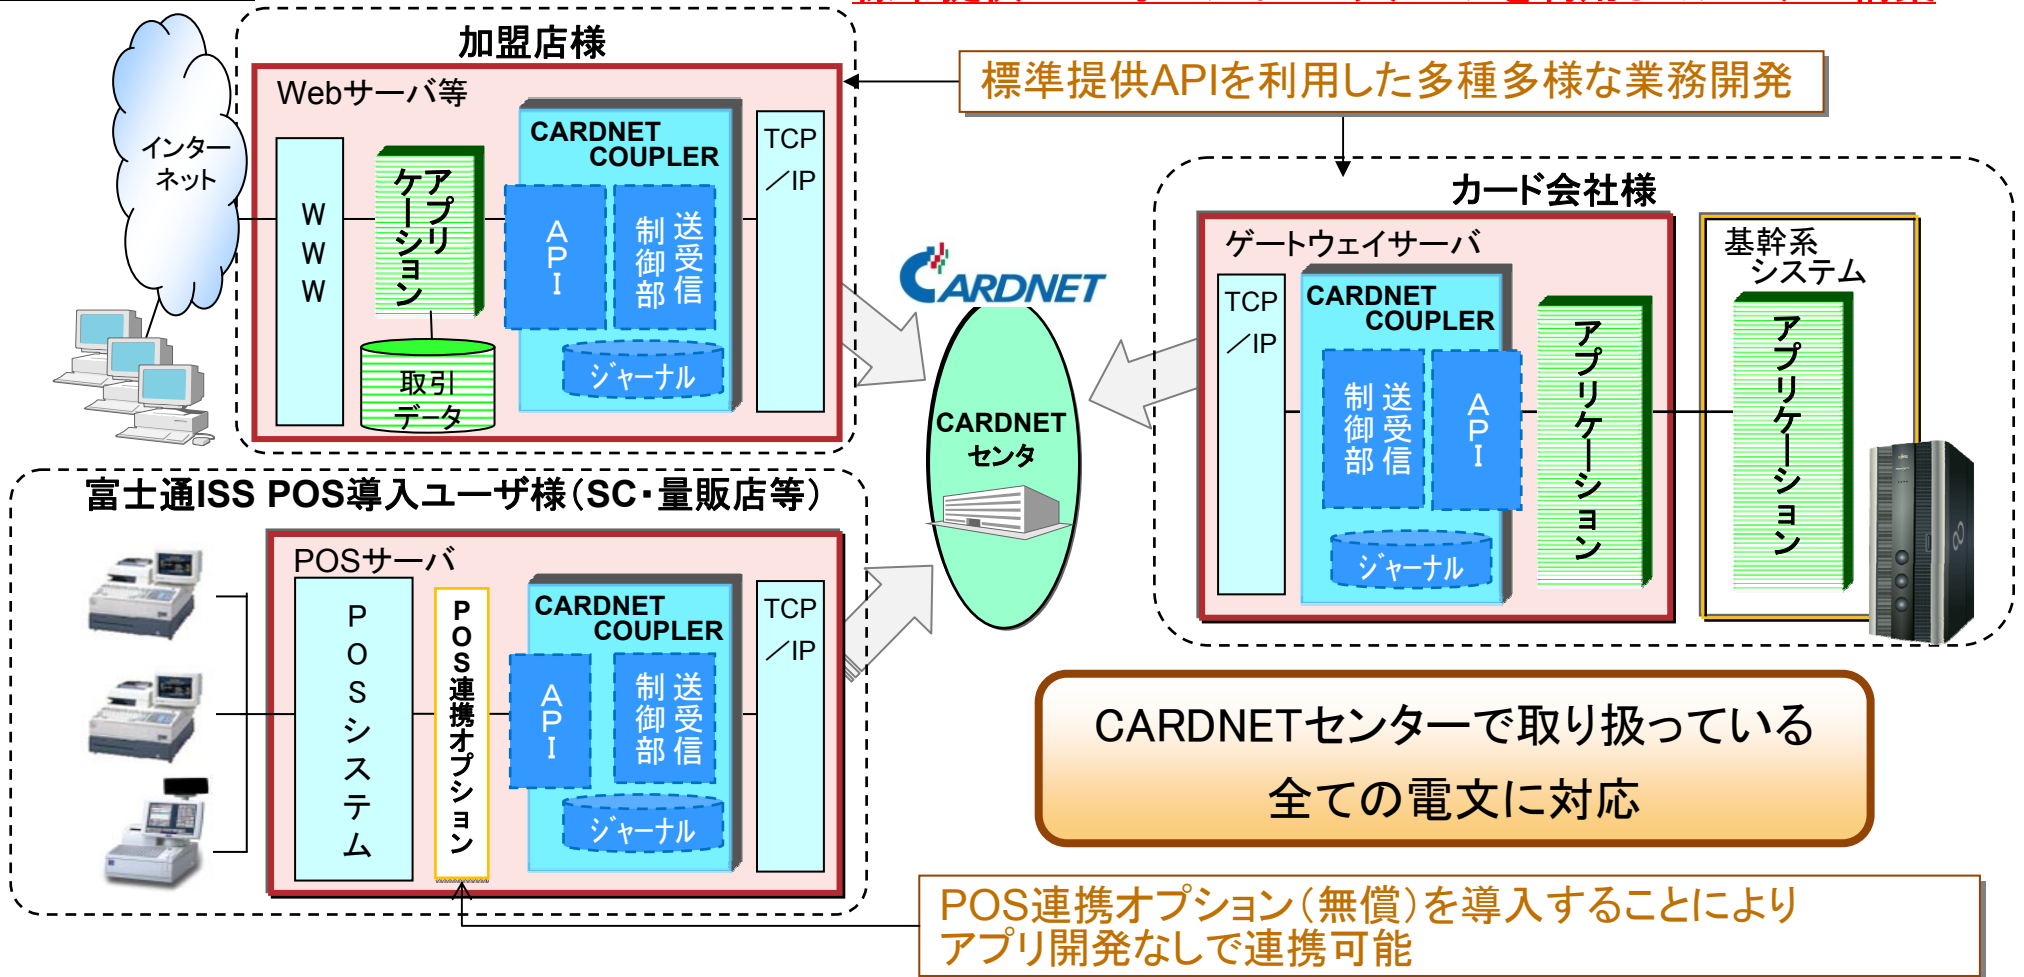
加盟店様

Webサーバ等

インターネット

WWW

アプリケーション

取引データ

CARDNET COUPLER

API

送受信制御部

ジャーナル

TCP／IP

標準提供APIを利用した多種多様な業務開発

CARDNET

CARDNETセンタ

カード会社様

ゲートウェイサーバ

TCP／IP

CARDNET COUPLER

送受信制御部

API

ジャーナル

アプリケーション

基幹系システム

アプリケーション

富士通ISS POS導入ユーザ様（SC・量販店等）

POSサーバ

POSシステム

POS連携オプション

CARDNET COUPLER

API

送受信制御部

ジャーナル

TCP／IP

CARDNETセンターで取り扱っている全ての電文に対応

POS連携オプション（無償）を導入することにより
アプリ開発なしで連携可能